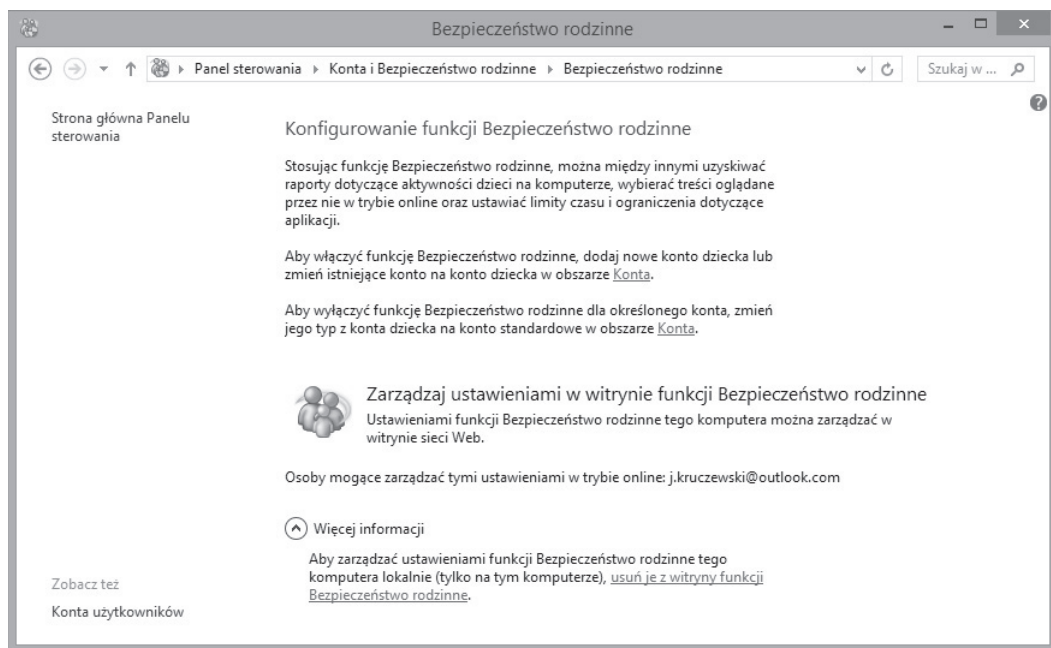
Bezpieczeństwo rodzinne

Panel sterowania ▸ Konta i Bezpieczeństwo rodzinne ▸ Bezpieczeństwo rodzinne

Szukaj w ...

Strona główna Panelu sterowania

Konfigurowanie funkcji Bezpieczeństwo rodzinne

Stosując funkcję Bezpieczeństwo rodzinne, można między innymi uzyskiwać raporty dotyczące aktywności dzieci na komputerze, wybierać treści oglądane przez nie w trybie online oraz ustawiać limity czasu i ograniczenia dotyczące aplikacji.

Aby włączyć funkcję Bezpieczeństwo rodzinne, dodaj nowe konto dziecka lub zmień istniejące konto na konto dziecka w obszarze Konta.

Aby wyłączyć funkcję Bezpieczeństwo rodzinne dla określonego konta, zmień jego typ z konta dziecka na konto standardowe w obszarze Konta.

Zarządzaj ustawieniami w witrynie funkcji Bezpieczeństwo rodzinne

Ustawieniami funkcji Bezpieczeństwo rodzinne tego komputera można zarządzać w witrynie sieci Web.

Osoby mogące zarządzać tymi ustawieniami w trybie online: j.kruczewski@outlook.com

Więcej informacji

Aby zarządzać ustawieniami funkcji Bezpieczeństwo rodzinne tego komputera lokalnie (tylko na tym komputerze), usuń je z witryny funkcji Bezpieczeństwo rodzinne.

Zobacz też

Konta użytkowników